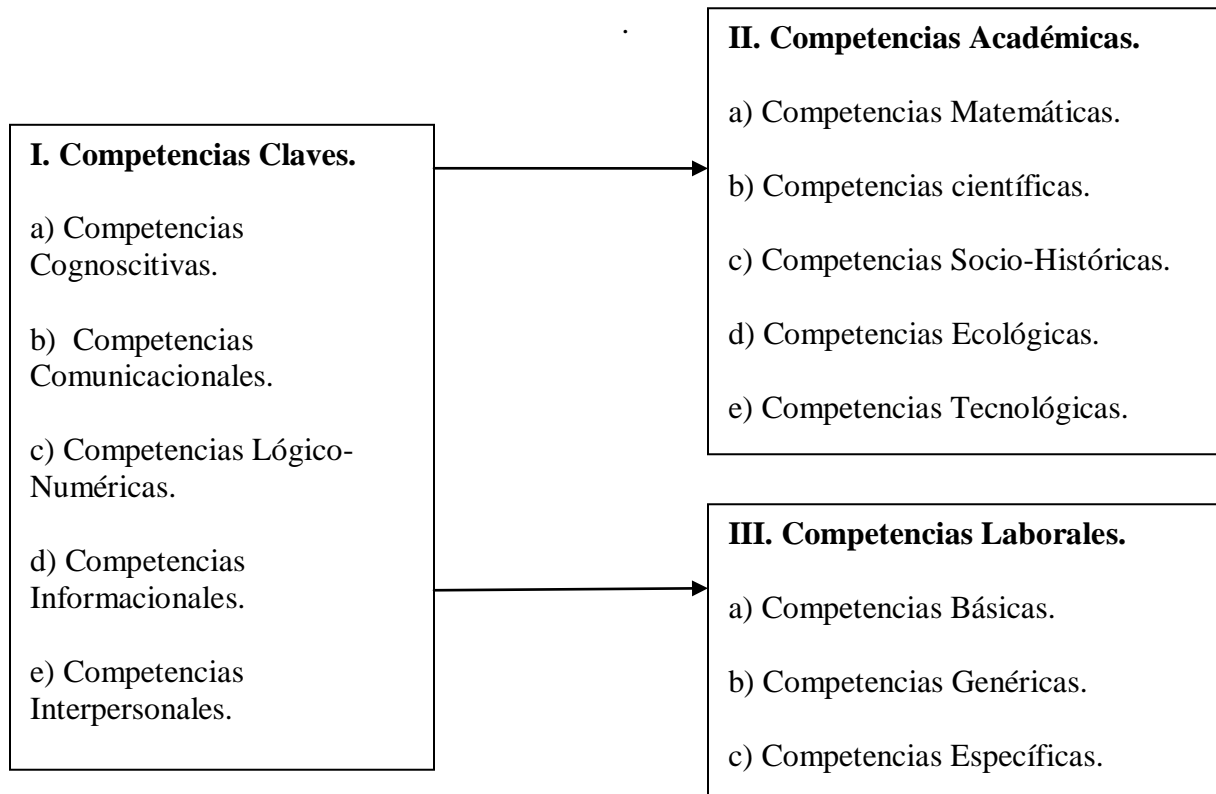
I. Competencias Claves.

a) Competencias Cognoscitivas.

b) Competencias Comunicacionales.

c) Competencias Lógico-Numéricas.

d) Competencias Informacionales.

e) Competencias Interpersonales.

II. Competencias Académicas.

a) Competencias Matemáticas.

b) Competencias científicas.

c) Competencias Socio-Históricas.

d) Competencias Ecológicas.

e) Competencias Tecnológicas.

III. Competencias Laborales.

a) Competencias Básicas.

b) Competencias Genéricas.

c) Competencias Específicas.